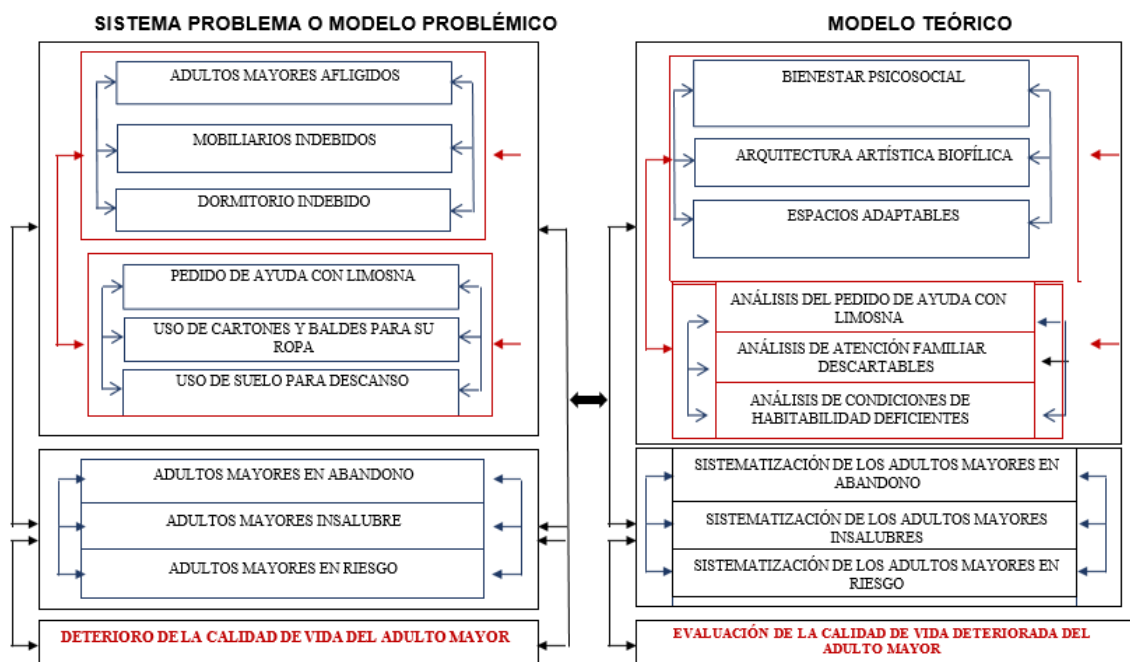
SISTEMA PROBLEMA O MODELO PROBLÉMICO

ADULTOS MAYORES AFLIGIDOS

MOBILIARIOS INDEBIDOS

DORMITORIO INDEBIDO

PEDIDO DE AYUDA CON LIMOSNA

USO DE CARTONES Y BALDES PARA SU ROPA

USO DE SUELO PARA DESCANSO

ADULTOS MAYORES EN ABANDONO

ADULTOS MAYORES INSALUBRE

ADULTOS MAYORES EN RIESGO

DETERIORO DE LA CALIDAD DE VIDA DEL ADULTO MAYOR

MODELO TEÓRICO

BIENESTAR PSICOSOCIAL

ARQUITECTURA ARTÍSTICA BIOFÍLICA

ESPACIOS ADAPTABLES

ANÁLISIS DEL PEDIDO DE AYUDA CON LIMOSNA

ANÁLISIS DE ATENCIÓN FAMILIAR DESCARTABLES

ANÁLISIS DE CONDICIONES DE HABITABILIDAD DEFICIENTES

SISTEMATIZACIÓN DE LOS ADULTOS MAYORES EN ABANDONO

SISTEMATIZACIÓN DE LOS ADULTOS MAYORES INSALUBRES

SISTEMATIZACIÓN DE LOS ADULTOS MAYORES EN RIESGO

EVALUACIÓN DE LA CALIDAD DE VIDA DETERIORADA DEL ADULTO MAYOR